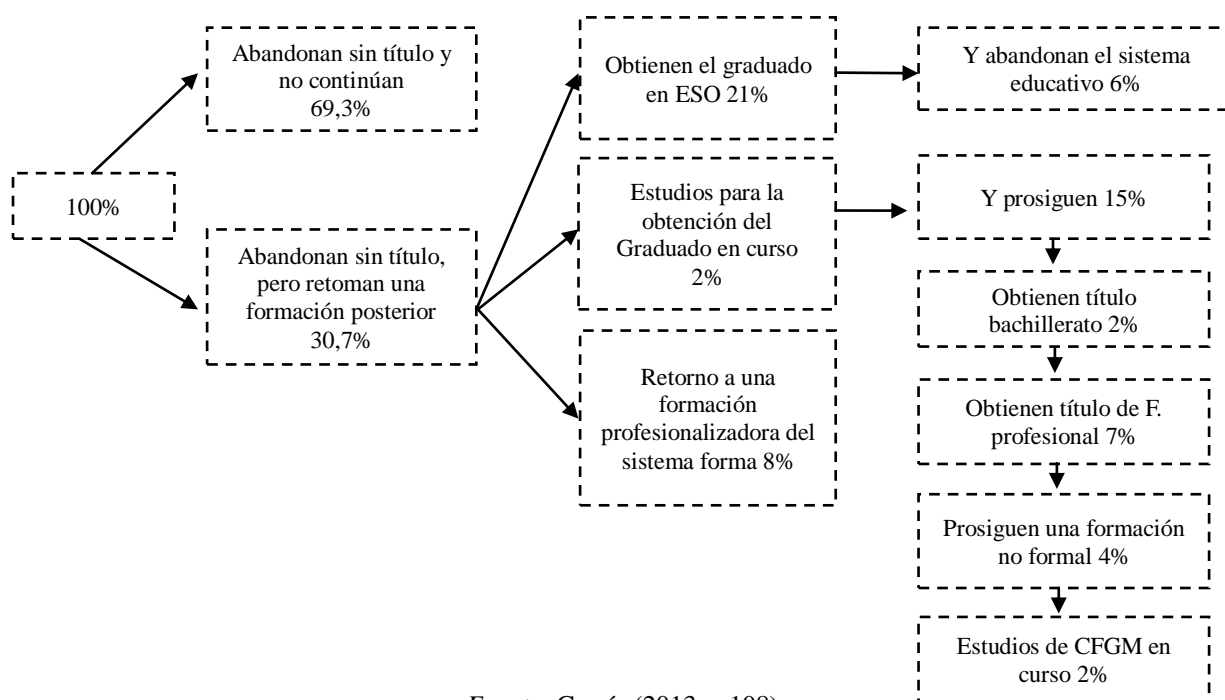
100%

Abandonan sin título y no continúan 69,3%

Abandonan sin título, pero retoman una formación posterior 30,7%

Obtienen el graduado en ESO 21%

Estudios para la obtención del Graduado en curso 2%

Retorno a una formación profesionalizadora del sistema forma 8%

Y abandonan el sistema educativo 6%

Y prosiguen 15%

Obtienen título bachillerato 2%

Obtienen título de F. profesional 7%

Prosiguen una formación no formal 4%

Estudios de CFGM en curso 2%

Fuente: García (2013, p.108)